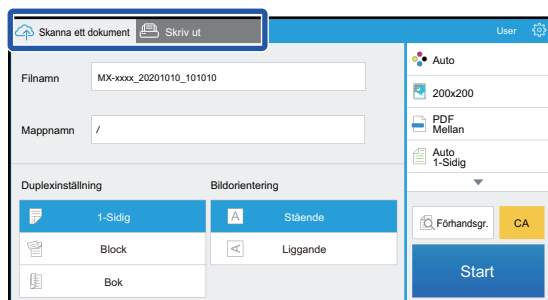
Skanna ett dokument
Skriv ut
User

Filnamn
MX-xxxx_20201010_101010

Mappnamn
/

Duplexinställning
1-Sidig
Block
Bok

Bildorientering
Stående
Liggande

Auto
200x200
PDF
Mellan
Auto
1-Sidig

Förhandsgr.
CA
Start